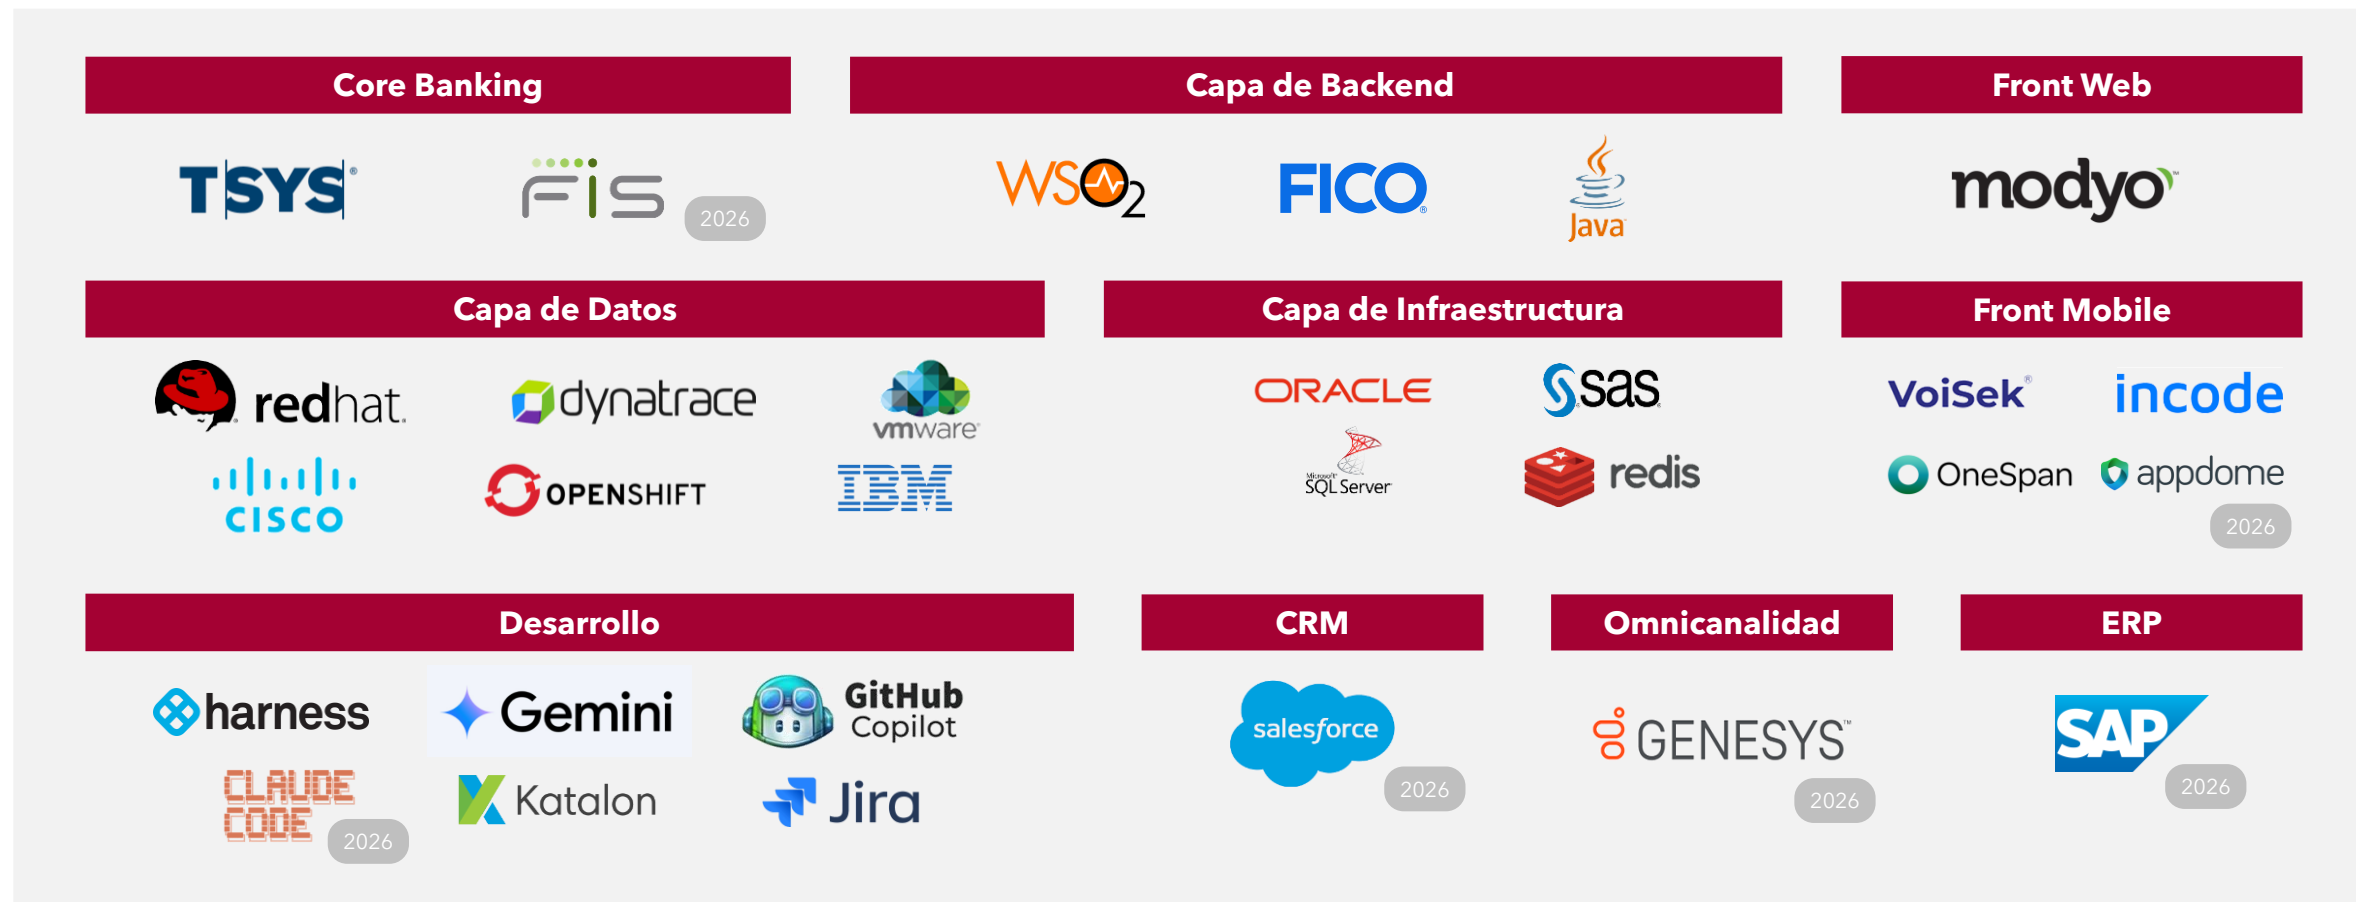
Core Banking

TSYS

FIS 2026

Capa de Backend

WSO2

FICO

Java

Front Web

modyo

Capa de Datos

redhat

dynatrace

vmware

cisco

OPENSHIFT

IBM

Capa de Infraestructura

ORACLE

sas

Microsoft SQL Server

redis

Front Mobile

VoiSek

incode

OneSpan

appdome

2026

Desarrollo

harness

Gemini

GitHub Copilot

CLAUDE CODE 2026

Katalon

Jira

CRM

salesforce

2026

Omnicanalidad

GENESYS

2026

ERP

SAP

2026